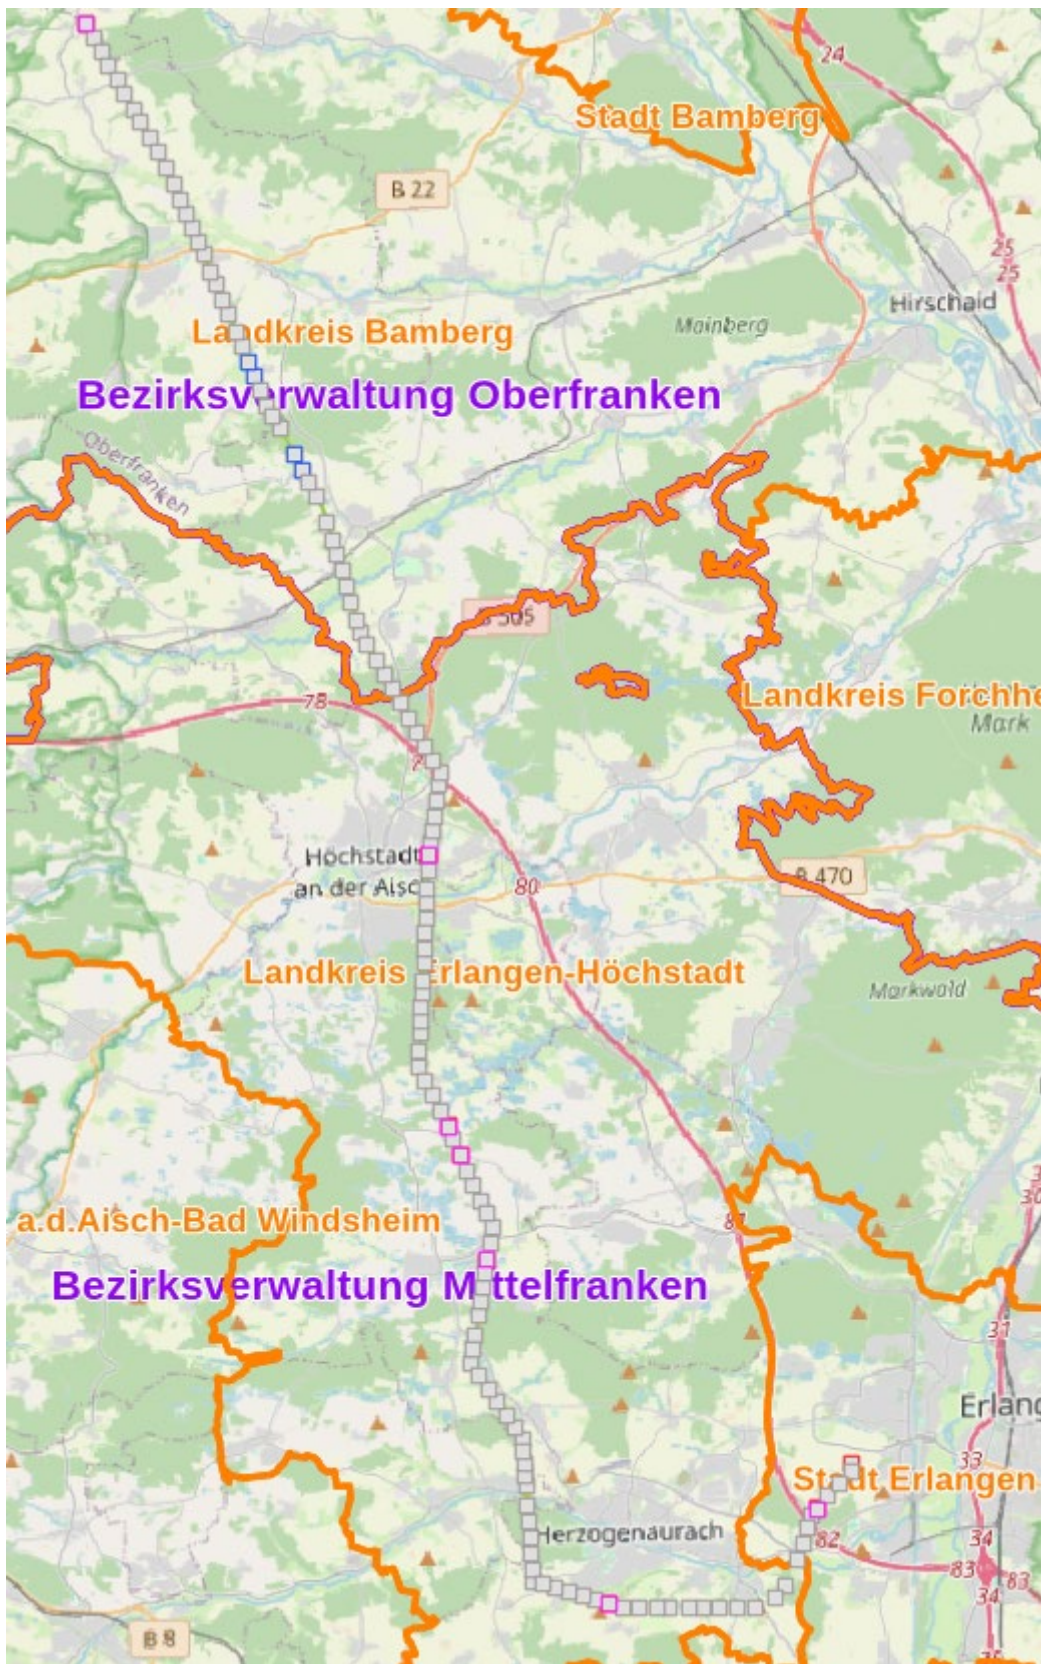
24

Stadt Bamberg

B 22

25
25

Hirschaid

Landkreis Bamberg

Mainberg

Bezirksverwaltung Oberfranken

Oberfranken

B 505

78

Landkreis Forchhe

Mark

7

Höchstadt
an der Aisch

80

B 470

Landkreis Erlangen-Höchstadt

Markwald

a.d.Aisch-Bad Windsheim

Bezirksverwaltung Mittelfranken

81

30

31

Erlang

33

Stadt Erlangen

Herzogenaurach

82

34

83

83

34

B 8